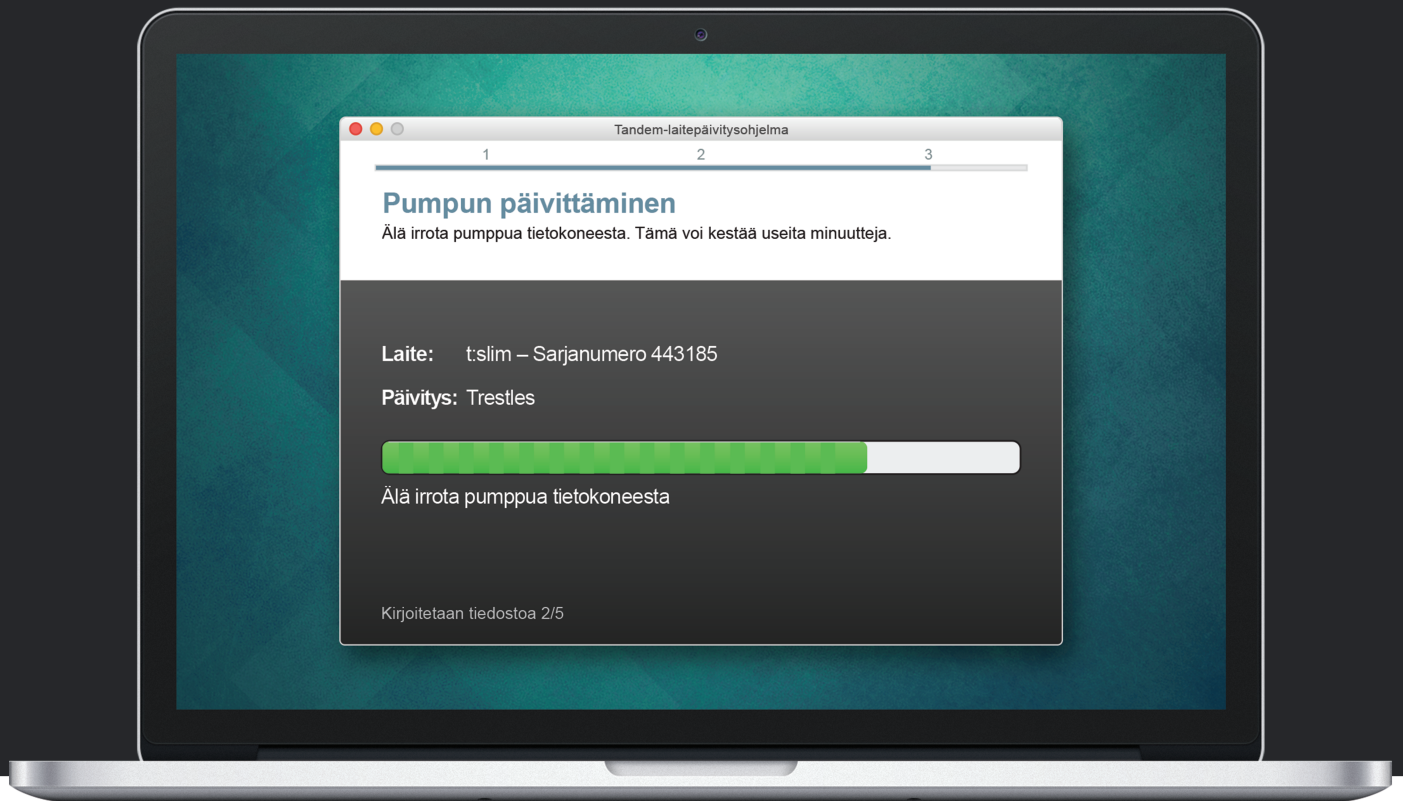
Tandem-laitepäivitysohjelma

1 2 3

Pumpun päivittäminen

Älä irrota pumppua tietokoneesta. Tämä voi kestää useita minuutteja.

Laite: t:slim – Sarjanumero 443185

Päivitys: Trestles

Älä irrota pumppua tietokoneesta

Kirjoitetaan tiedostoa 2/5